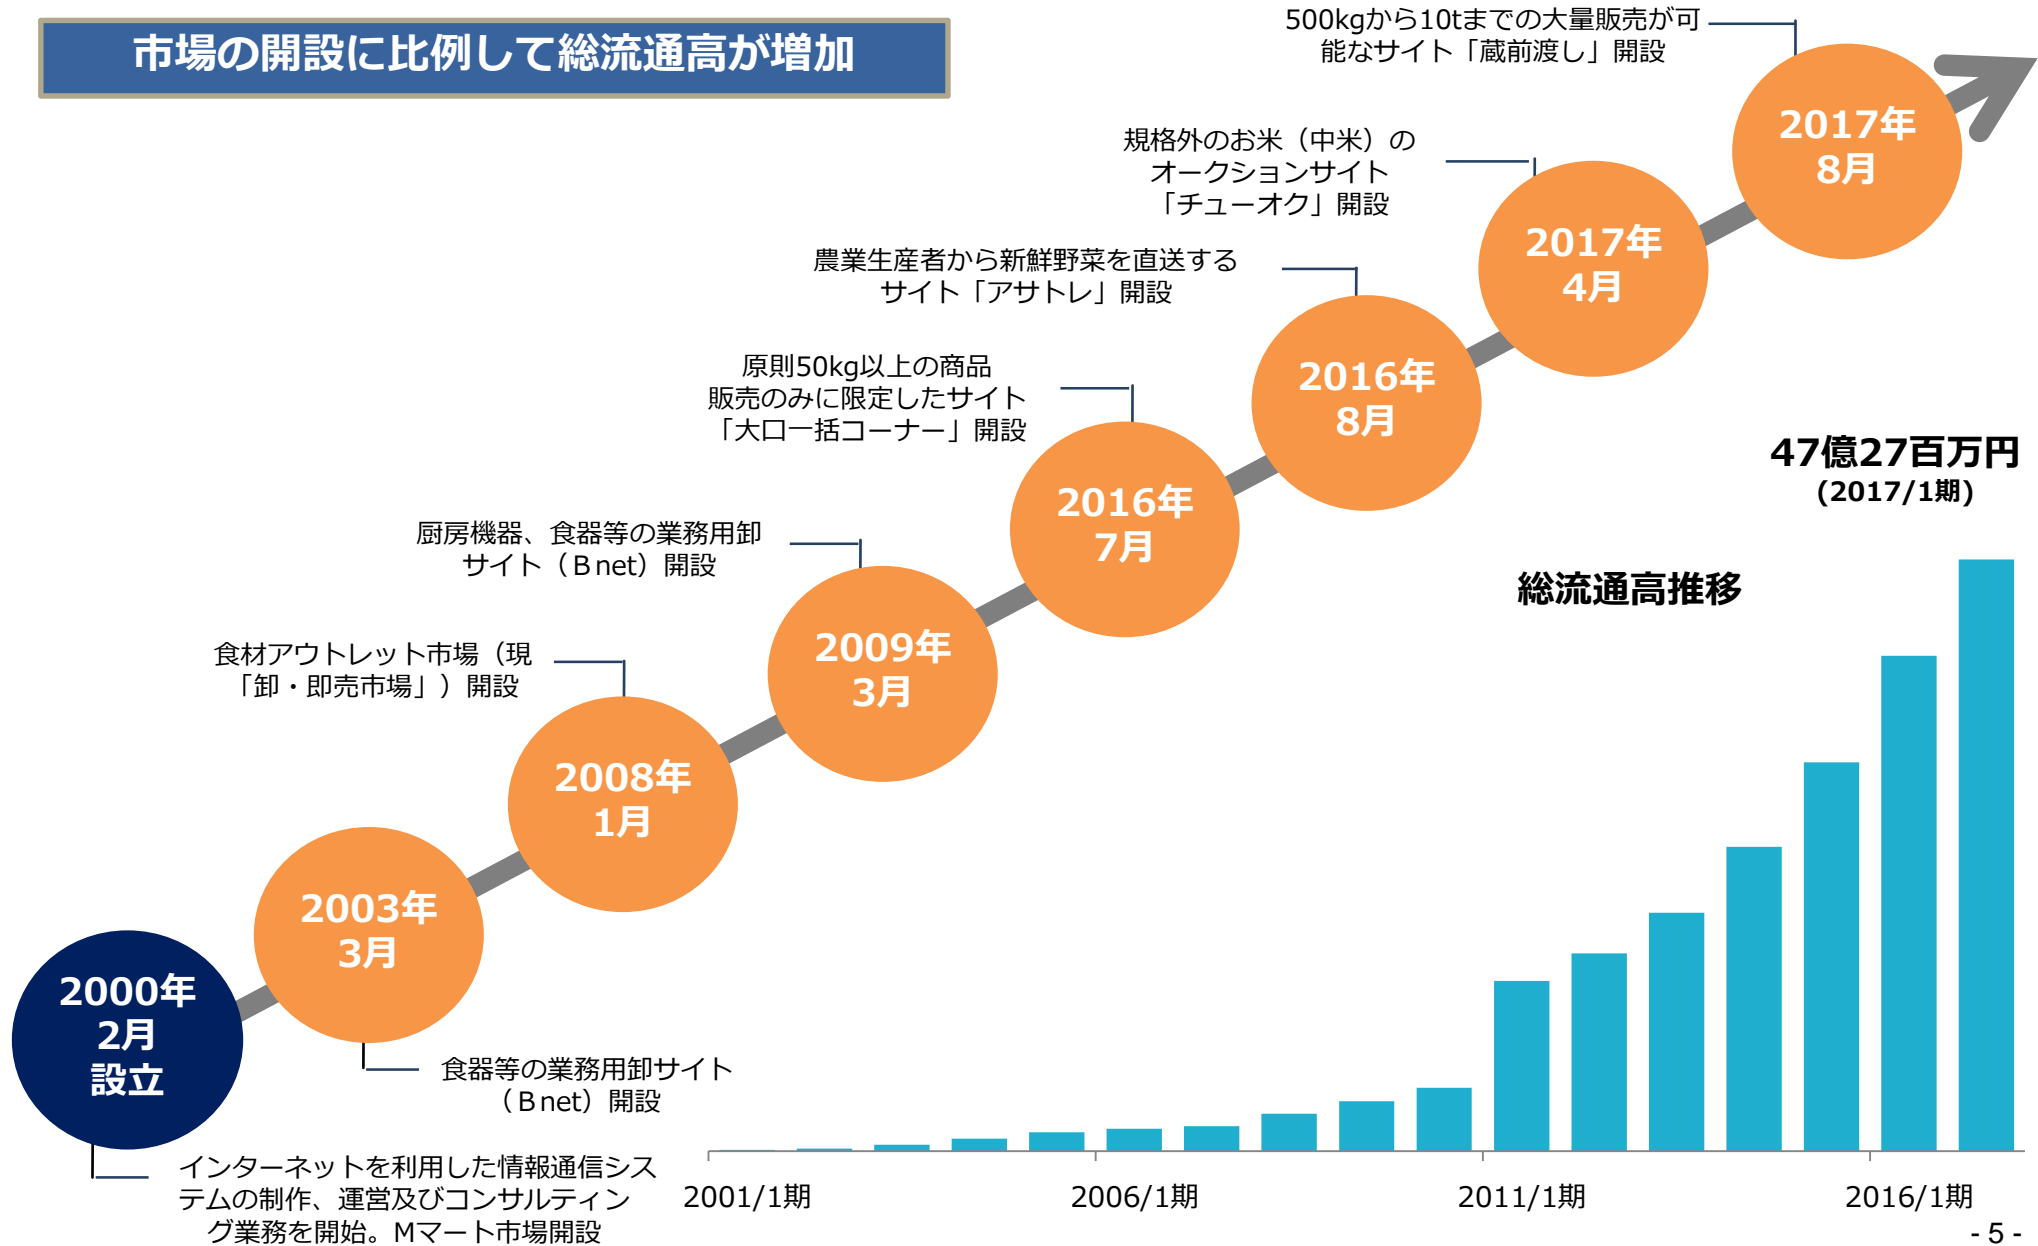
市場の開設に比例して総流通高が増加

500kgから10tまでの大量販売が可能なサイト「蔵前渡し」開設

2017年
8月

規格外のお米（中米）のオークションサイト「チューオク」開設

2017年
4月

農業生産者から新鮮野菜を直送するサイト「アサトレ」開設

2016年
8月

原則50kg以上の商品販売のみに限定したサイト「大口一括コーナー」開設

2016年
7月

厨房機器、食器等の業務用卸サイト（B net）開設

2009年
3月

食材アウトレット市場（現「卸・即売市場」）開設

2008年
1月

2003年
3月

2000年
2月
設立

食器等の業務用卸サイト（B net）開設

インターネットを利用した情報通信システムの制作、運営及びコンサルティング業務を開始。Mマート市場開設

47億27百万円
(2017/1期)

総流通高推移

2001/1期
2006/1期
2011/1期
2016/1期

- 5 -